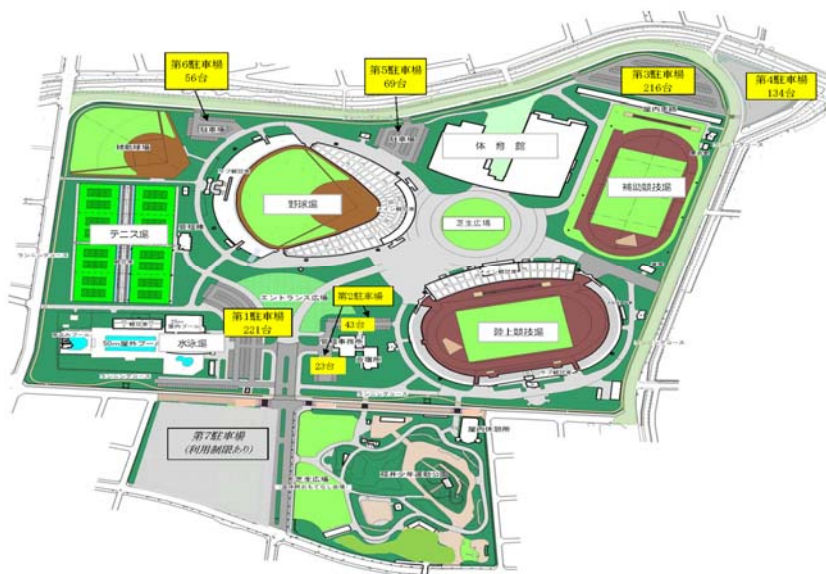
第6駐車場
56台

第5駐車場
69台

第3駐車場
216台

第4駐車場
134台

体育館

野球場

テニス場

芝生広場

補助競技場

エントランス広場

第2駐車場
43台

23台

第1駐車場
221台

50m屋外プール

水泳場

陸上競技場

第7駐車場
(利用制限あり)

芝生広場